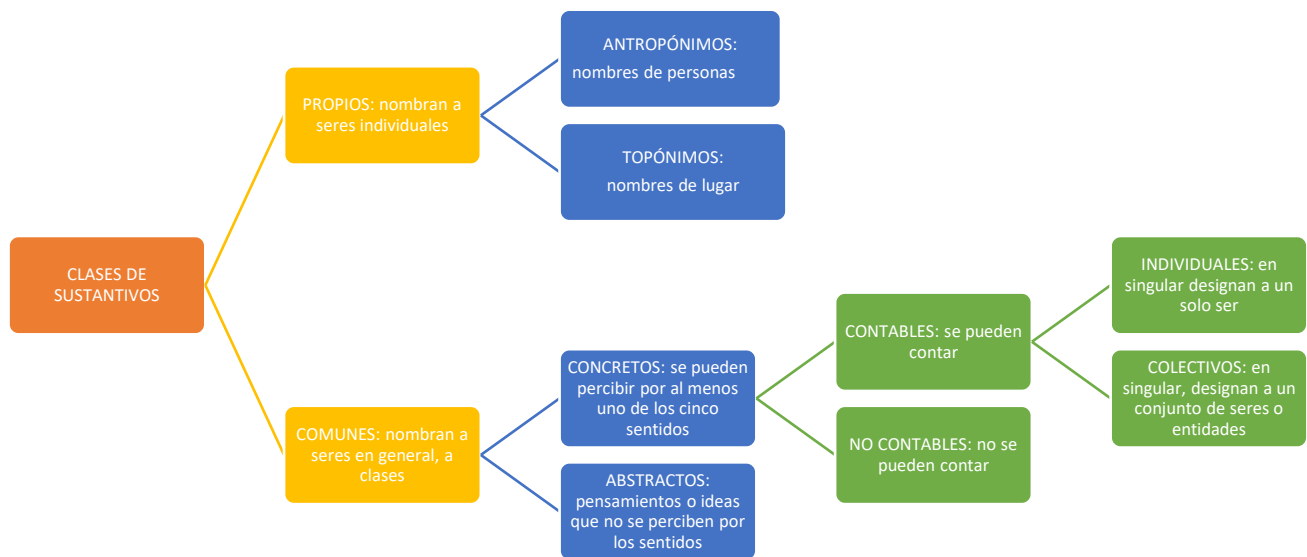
CLASES DE SUSTANTIVOS

PROPIOS: nombran a seres individuales

ANTROPÓNIMOS: nombres de personas

TOPÓNIMOS: nombres de lugar

COMUNES: nombran a seres en general, a clases

CONCRETOS: se pueden percibir por al menos uno de los cinco sentidos

CONTABLES: se pueden contar

INDIVIDUALES: en singular designan a un solo ser

COLECTIVOS: en singular, designan a un conjunto de seres o entidades

NO CONTABLES: no se pueden contar

ABSTRACTOS: pensamientos o ideas que no se perciben por los sentidos